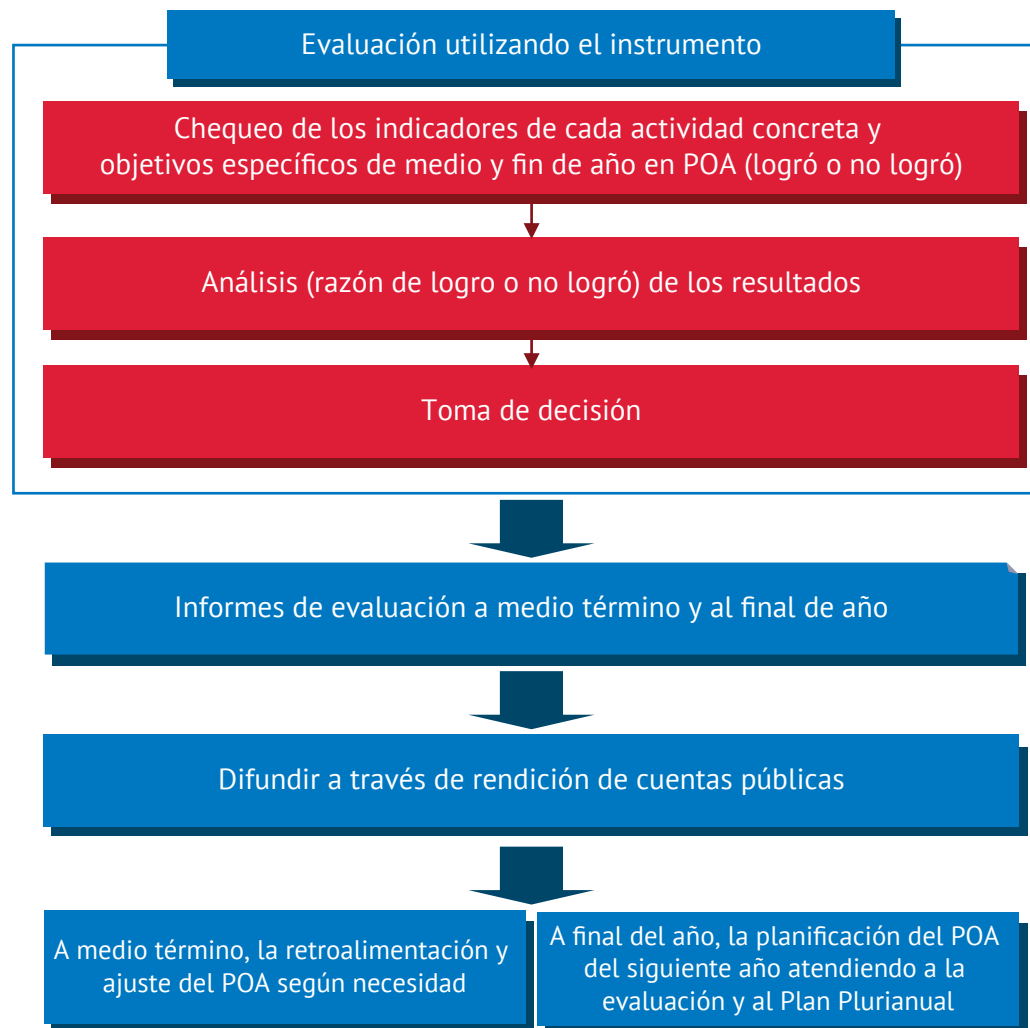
Evaluación utilizando el instrumento

Chequeo de los indicadores de cada actividad concreta y objetivos específicos de medio y fin de año en POA (logró o no logró)

Análisis (razón de logro o no logró) de los resultados

Toma de decisión

Informes de evaluación a medio término y al final de año

Difundir a través de rendición de cuentas públicas

A medio término, la retroalimentación y ajuste del POA según necesidad

A final del año, la planificación del POA del siguiente año atendiendo a la evaluación y al Plan Plurianual